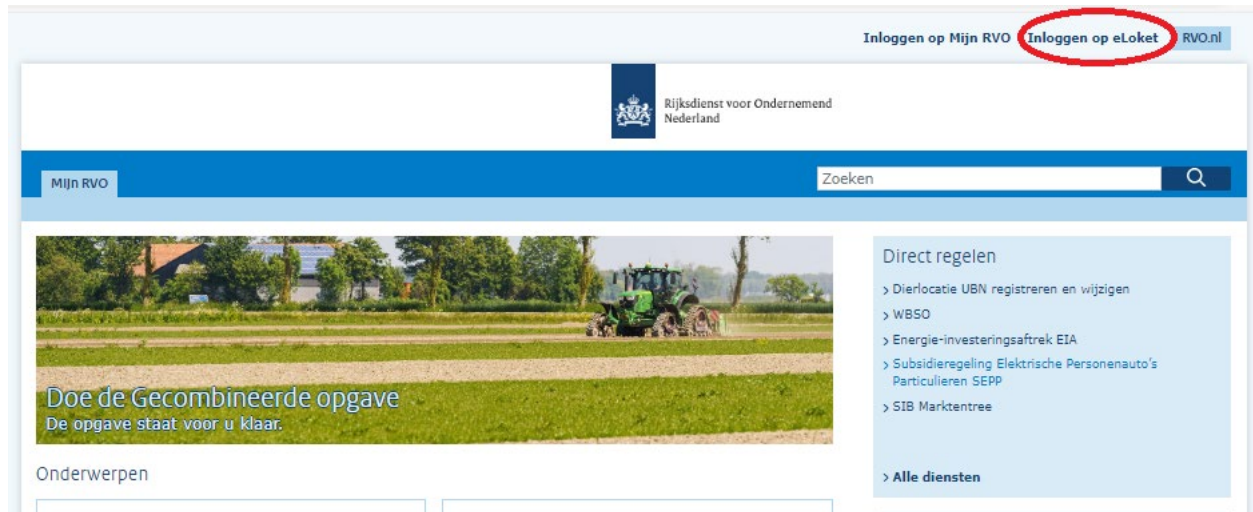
Inloggen op Mijn RVO Inloggen op eLoket RVO.nl

Rijksdienst voor Ondernemend Nederland

Mijn RVO

Zoeken

Doe de Gecombineerde opgave
De opgave staat voor u klaar.

Direct regelen

> Dierlocatie UBN registreren en wijzigen
> WBSO
> Energie-investeringsaftrek EIA
> Subsidieregeling Elektrische Personenauto's Particulieren SEPP
> SIB Marktentree

> Alle diensten

Onderwerpen